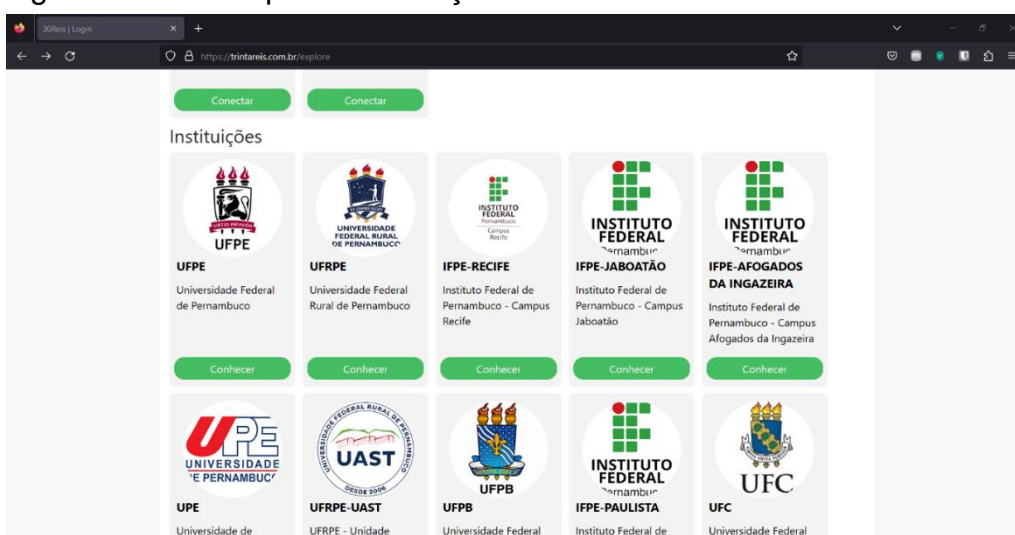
30Reis | Login

https://trintareis.com.br/explore

Conectar

Conectar

Instituições

UFPE

UFPE

Universidade Federal de Pernambuco

Conhecer

UNIVERSIDADE FEDERAL RURAL DE PERNAMBUCO

UFRPE

Universidade Federal Rural de Pernambuco

Conhecer

INSTITUTO FEDERAL Pernambuco Campus Recife

IFPE-RECIFE

Instituto Federal de Pernambuco - Campus Recife

Conhecer

INSTITUTO FEDERAL Pernambuco

IFPE-JABOATÃO

Instituto Federal de Pernambuco - Campus Jaboatão

Conhecer

INSTITUTO FEDERAL Pernambuco

IFPE-AFOGADOS DA INGAZEIRA

Instituto Federal de Pernambuco - Campus Afogados da Ingazeira

Conhecer

UPE UNIVERSIDADE DE PERNAMBUCO

UPE

Universidade de

UNIVERSIDADE FEDERAL RURAL DE PERNAMBUCO UAST DESDE 2006

UFRPE-UAST

UFRPE - Unidade

UFPB

UFPB

Universidade Federal

INSTITUTO FEDERAL Pernambuco

IFPE-PAULISTA

Instituto Federal de

UFC

UFC

Universidade Federal